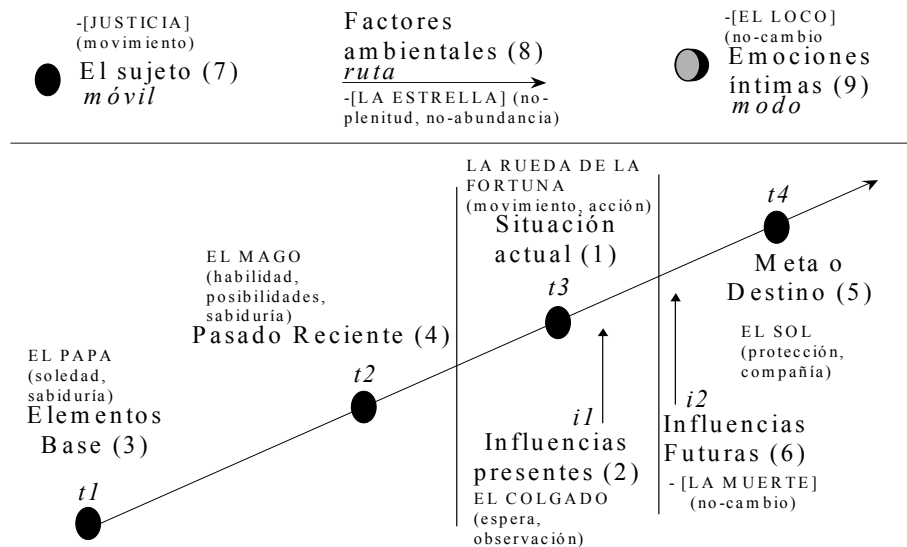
-[JUSTICIA]
(movimiento)
El sujeto (7)
móvil

Factores ambientales (8)
ruta
-[LA ESTRELLA] (no-plenitud, no-abundancia)

-[EL LOCO]
(no-cambio
Emociones íntimas (9)
modo

LA RUEDA DE LA FORTUNA
(movimiento, acción)
Situación actual (1)

t4
Meta o Destino (5)

EL MAGO
(habilidad, posibilidades, sabiduría)
Pasado Reciente (4)

t3

EL SOL
(protección, compañía)

EL PAPA
(soledad, sabiduría)
Elementos Base (3)

t2

i1
Influencias presentes (2)
EL COLGADO
(espera, observación)

i2
Influencias Futuras (6)
- [LA MUERTE]
(no-cambio)

t1